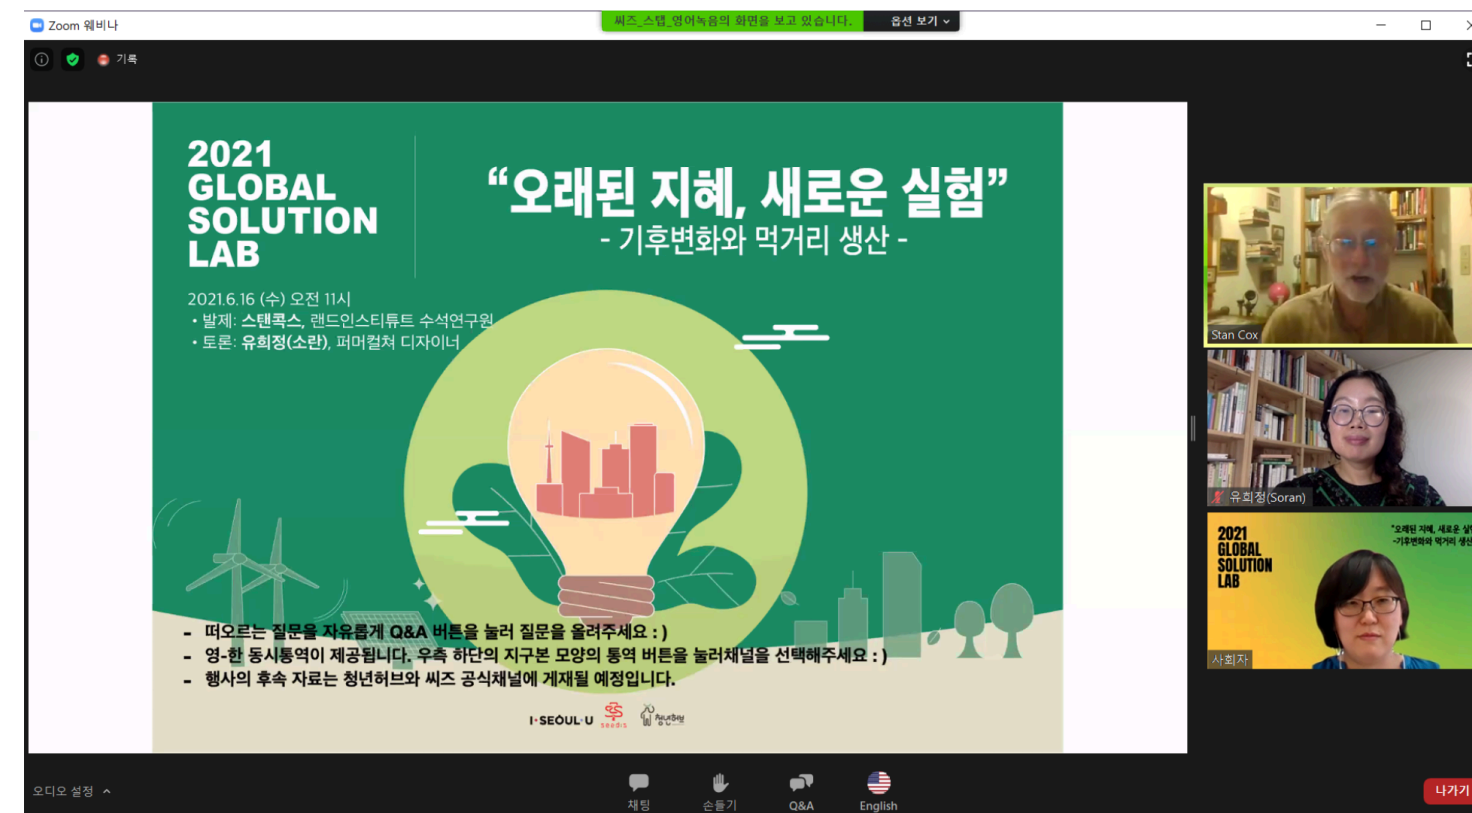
Zoom 웨비나

씨즈_스탭_영어녹음의 화면을 보고 있습니다.

옵션 보기

기록

2021 GLOBAL SOLUTION LAB

"오래된 지혜, 새로운 실험"
- 기후변화와 먹거리 생산 -

2021.6.16 (수) 오전 11시
• 발제: 스탠콕스, 랜드인스티튜트 수석연구원
• 토론: 유희정(소란), 퍼머컬쳐 디자이너

- 떠오르는 질문을 자유롭게 Q&A 버튼을 눌러 질문을 올려주세요 :)
- 영-한 동시통역이 제공됩니다. 우측 하단의 지구본 모양의 통역 버튼을 눌러채널을 선택해주세요 :)
- 행사의 후속 자료는 청년허브와 씨즈 공식채널에 게재될 예정입니다.

I·SEOUL·U seeds 청년허브

Stan Cox

유희정(Soran)

2021 GLOBAL SOLUTION LAB

"오래된 지혜, 새로운 실
-기후변화와 먹거리 생산

사회자

오디오 설정

채팅

손들기

Q&A

English

나가기